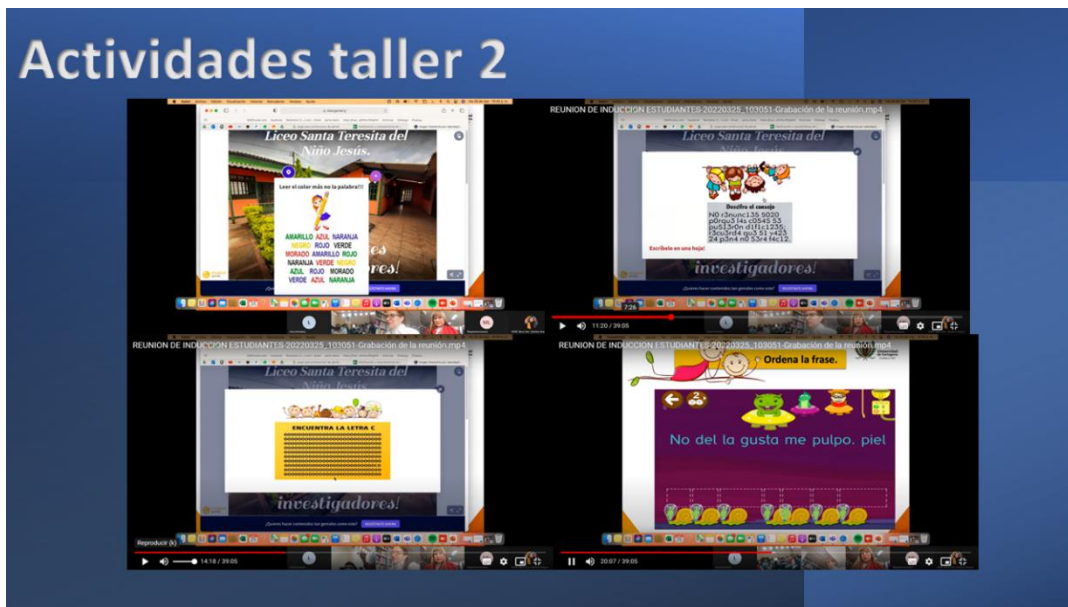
Actividades taller 2

Liceo Santa Teresita del Niño Jesús.

Leer el color más no la palabra!!!

AMARILLO AZUL NARANJA
NEGRO ROJO VERDE
MORADO AMARILLO ROJO
NARANJA VERDE NEGRO
AZUL ROJO MORADO
VERDE AZUL NARANJA

investigadores!

REUNION DE INDUCCION ESTUDIANTES-20220325_103051-Grabación de la reunión.mp4

Liceo Santa Teresita del Niño Jesús

Descifra el consejo

N0 r3nunc13s 5020 p0rqu3 l4s c0s4s s3 pus13r0n d1f1c1l3s. l3s d1f1c1l3s. 3cu3rd4 qu3 s1 v4s 24 p3n4 n0 s3r4 f4c1l.

Escríbelo en una hoja!

investigadores!

7:26

11:20 / 39:05

REUNION DE INDUCCION ESTUDIANTES-20220325_103051-Grabación de la reunión.mp4

Liceo Santa Teresita del Niño Jesús

ENCUENTRA LA LETRA C

investigadores!

Reproducir (k)

14:18 / 39:05

REUNION DE INDUCCION ESTUDIANTES-20220325_103051-Grabación de la reunión.mp4

Ordena la frase.

No del la gusta me pulpo. piel

20:07 / 39:05